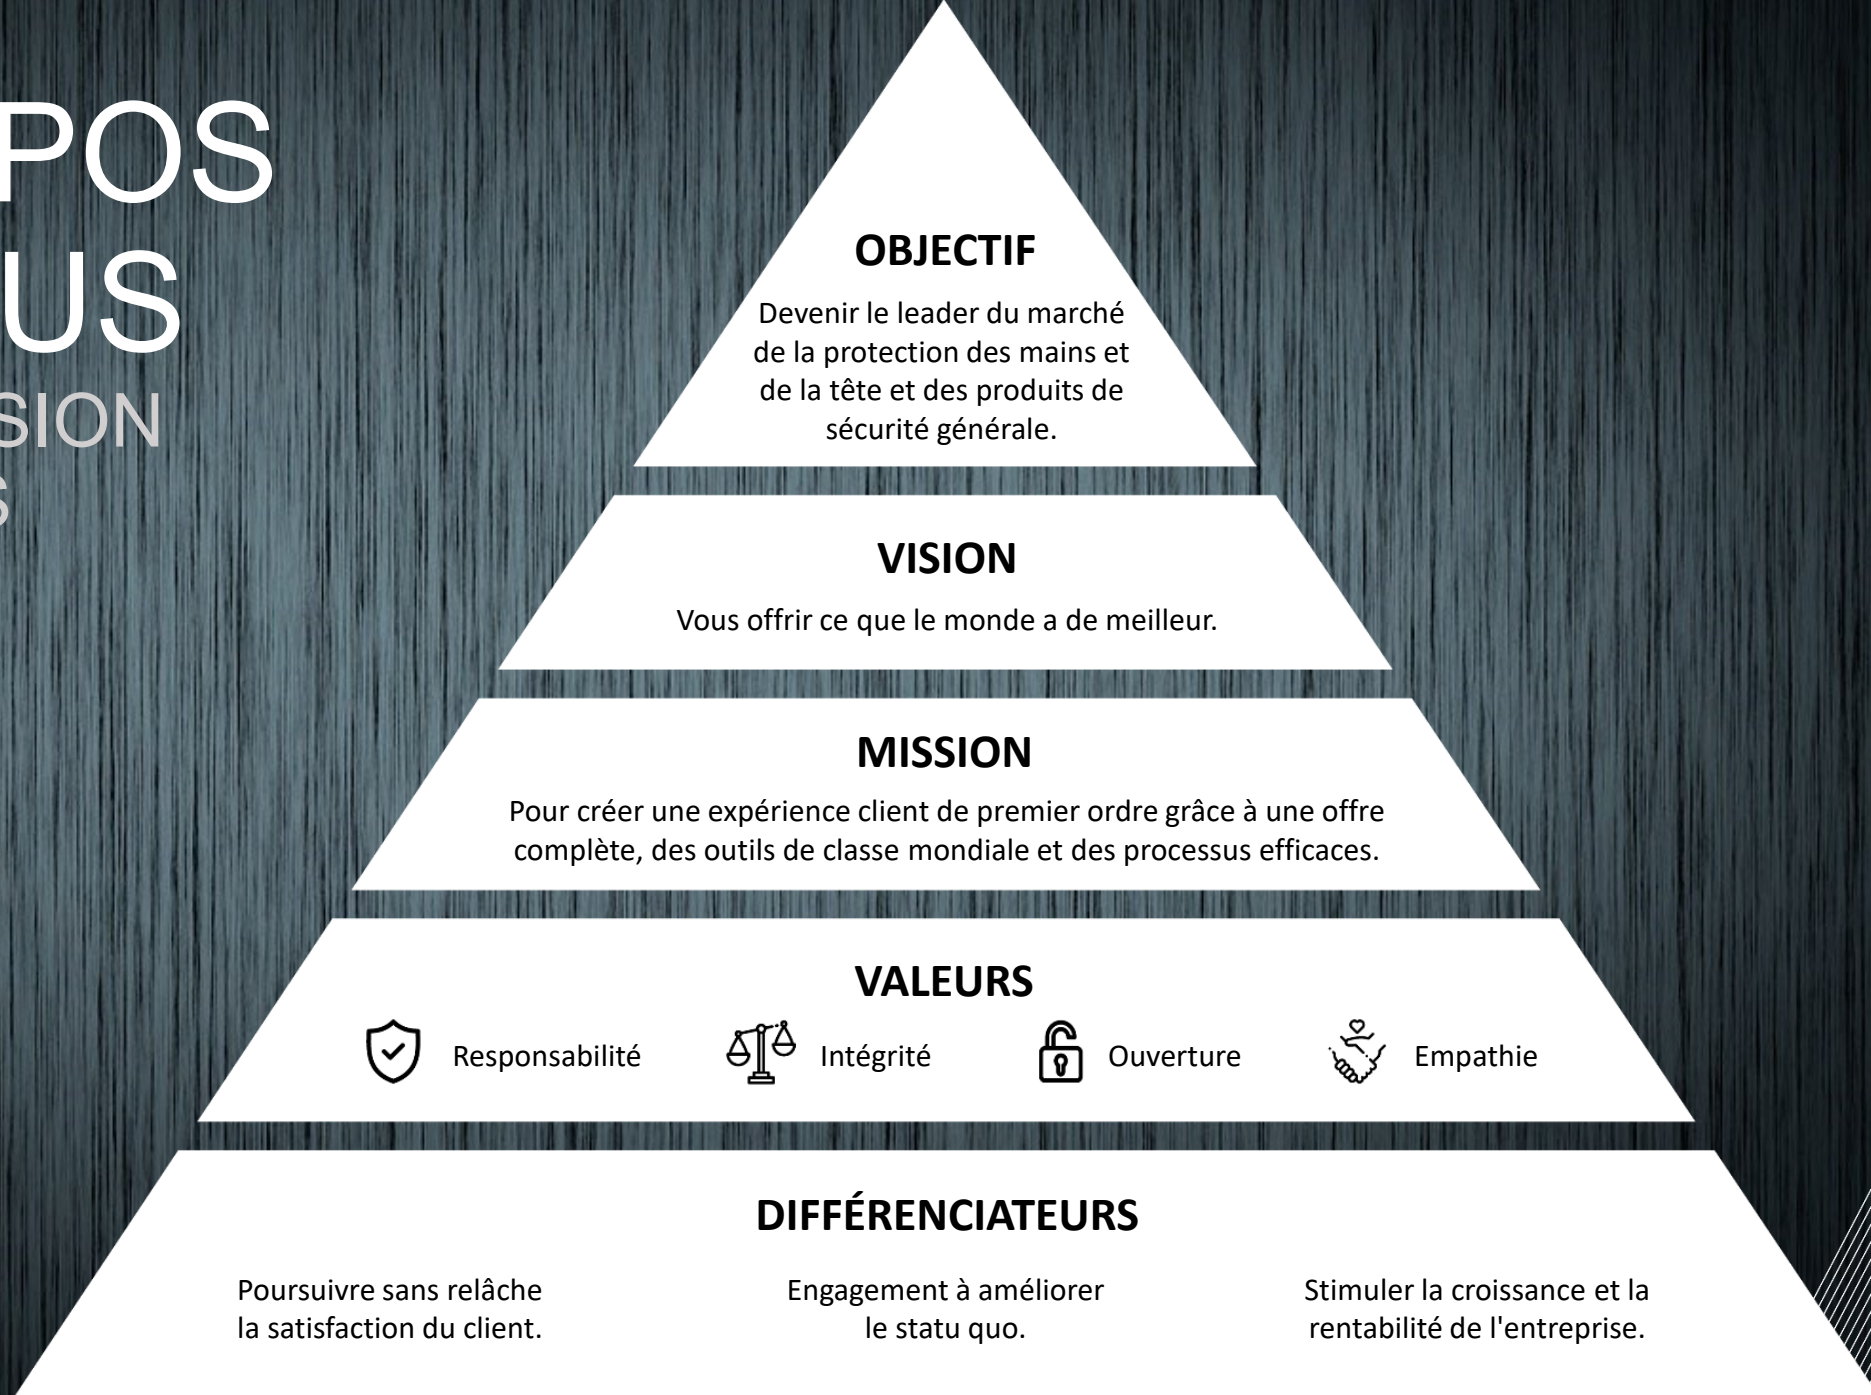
POS
US
SION
S

OBJECTIF

Devenir le leader du marché de la protection des mains et de la tête et des produits de sécurité générale.

VISION

Vous offrir ce que le monde a de meilleur.

MISSION

Pour créer une expérience client de premier ordre grâce à une offre complète, des outils de classe mondiale et des processus efficaces.

VALEURS

Responsabilité Intégrité Ouverture Empathie

DIFFÉRENCIATEURS

Poursuivre sans relâche la satisfaction du client.

Engagement à améliorer le statu quo.

Stimuler la croissance et la rentabilité de l'entreprise.